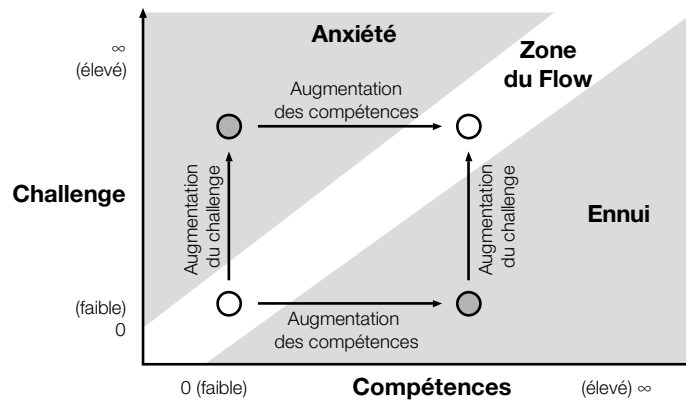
∞
(élevé)

Anxiété

Zone du Flow

Augmentation des compétences

Challenge

Augmentation du challenge

Augmentation du challenge

Ennui

(faible)
0

Augmentation des compétences

0 (faible)

Compétences

(élevé) ∞